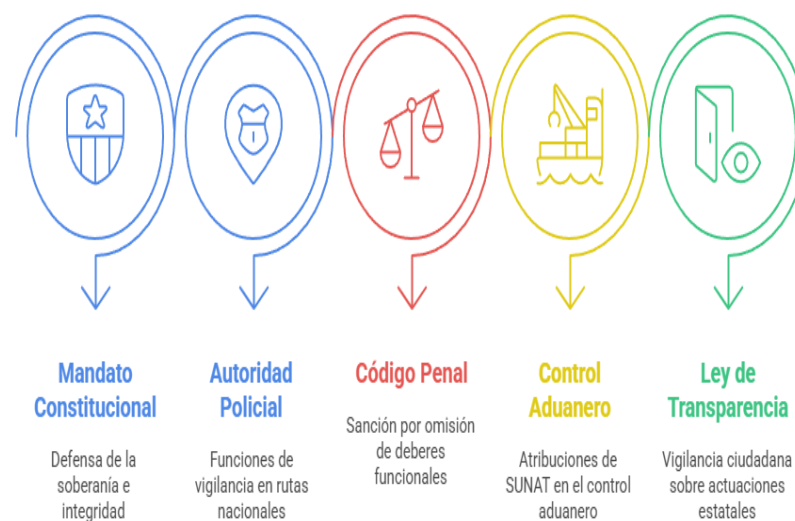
Mandato Constitucional

Defensa de la soberanía e integridad

Autoridad Policial

Funciones de vigilancia en rutas nacionales

Código Penal

Sanción por omisión de deberes funcionales

Control Aduanero

Atribuciones de SUNAT en el control aduanero

Ley de Transparencia

Vigilancia ciudadana sobre actuaciones estatales